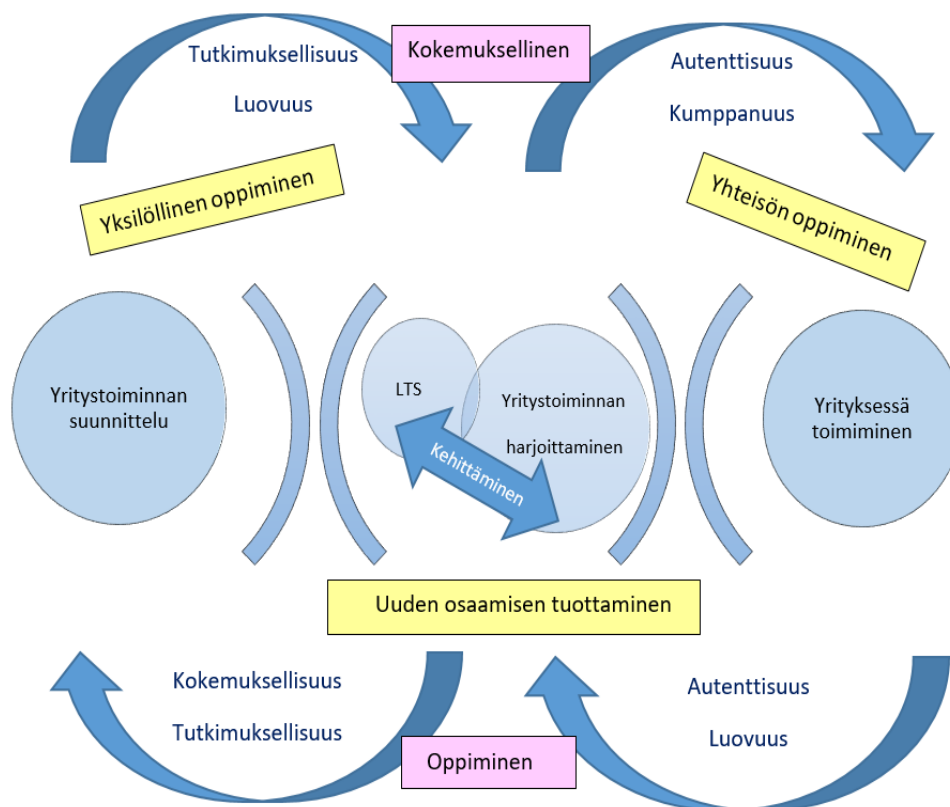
Tutkimuksellisuus

Luovuus

Kokemuksellinen

Autenttisuus

Kumppanuus

Yksilöllinen oppiminen

Yhteisön oppiminen

Yritystoiminnan suunnittelu

LTS

Yritystoiminnan harjoittaminen

Kehittäminen

Yrityksessä toimiminen

Uuden osaamisen tuottaminen

Kokemuksellisuus

Tutkimuksellisuus

Autenttisuus

Luovuus

Oppiminen